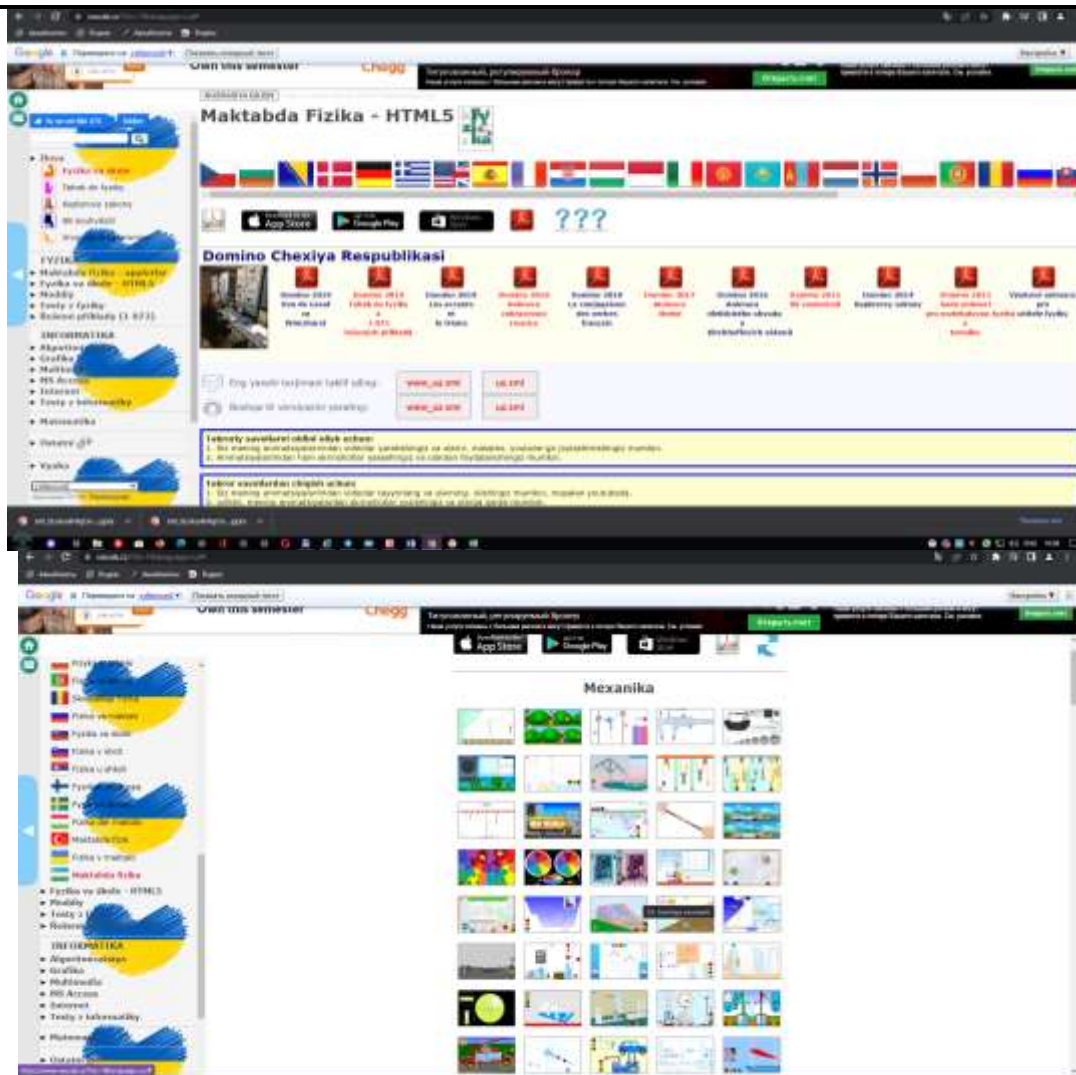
Own this semester
Chegg
Maktabda Fizika - HTML5
App Store
Google Play
???
Domino Chexiya Respublikasi
FYZIKA
INFORMATIKA
Open in new tab
Own this semester
Chegg
App Store
Google Play
Mexanika
Maktabda fizika
Fyzika ve škole - HTML5
INFORMATIKA
Algoritmizace
Grafika
Multimedia
MS Access
Internet
Testy z informatiky